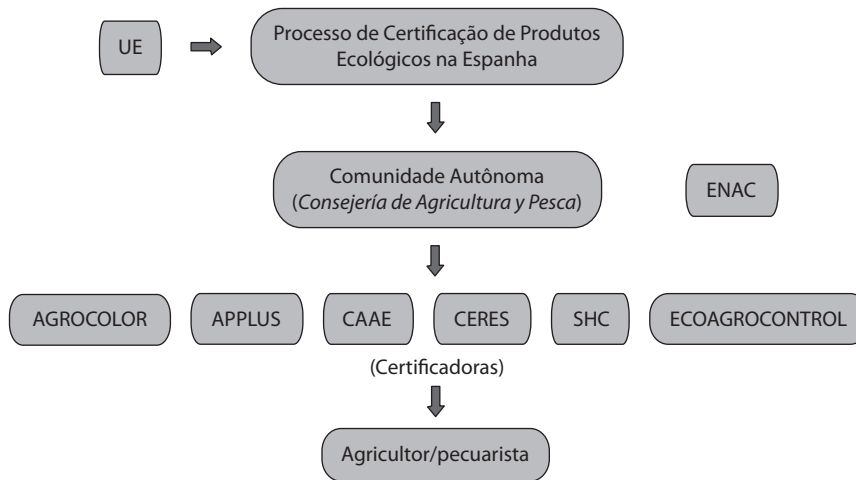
UE

Processo de Certificação de Produtos Ecológicos na Espanha

Comunidade Autônoma (Consejería de Agricultura y Pesca)

ENAC

AGROCOLOR

APPLUS

CAAE

CERES

SHC

ECOAGROCONTROL

(Certificadoras)

Agricultor/pecuarista